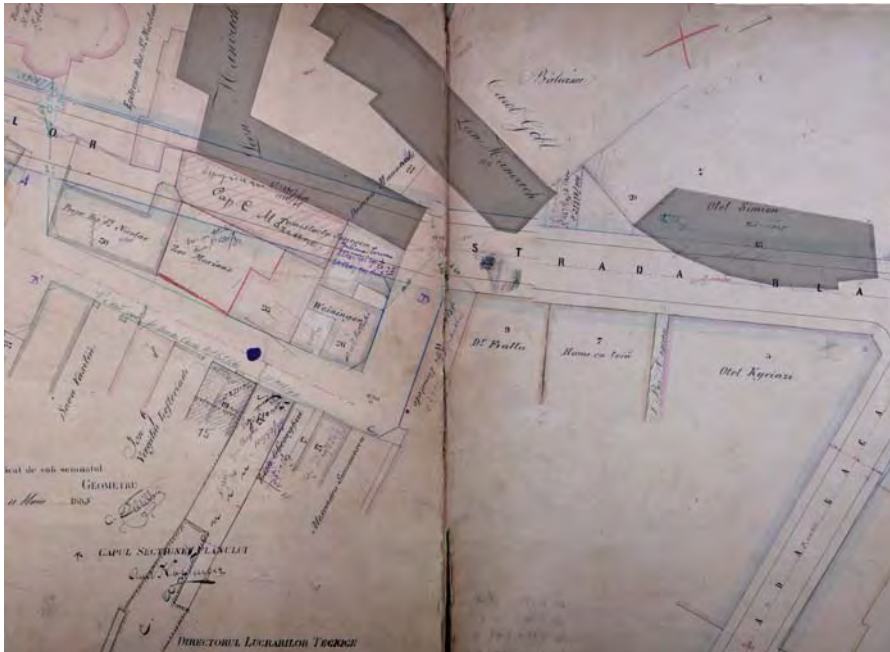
L O R

A

Biserica Sf. Nicolae

Ion Manuoach

Lascar Manuoach

Cap. C. Mănescu

Bălăian

Caval Goll

S T R A D A B L A

Otel Simion

Otel Kyriazi

Dr. Bratu

Manu cu toii

Ion Marinas

Weininger

Sava Vasile

Ion Vasile Lefterescu

15

9

7

21

1

29

Heiman

Ghiazi

Tousiadis

icat de sub semnatul

GEOMETRU

11 Maiu 1885

CAPUL SECŢIUNEI PLANULUI

DIRECTORUL LUCRĂRILOR TECHICE

A R A B A E A C A